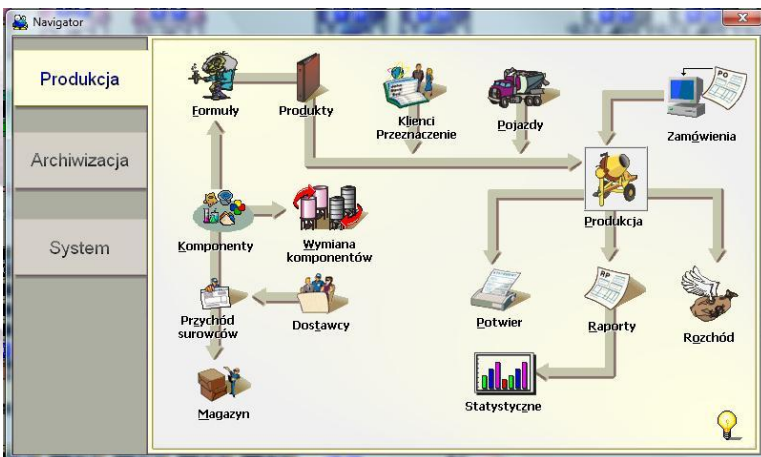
Navigator

Produkcja

Archiwizacja

System

Formuły

Produkty

Klienci Przeznaczenie

Pojazdy

PO

Zamówienia

Produkcja

Komponenty

Wymiana komponentów

Przychód surowców

Dostawcy

Potwier

RP

Raporty

Rozchód

Magazyn

Statystyczne